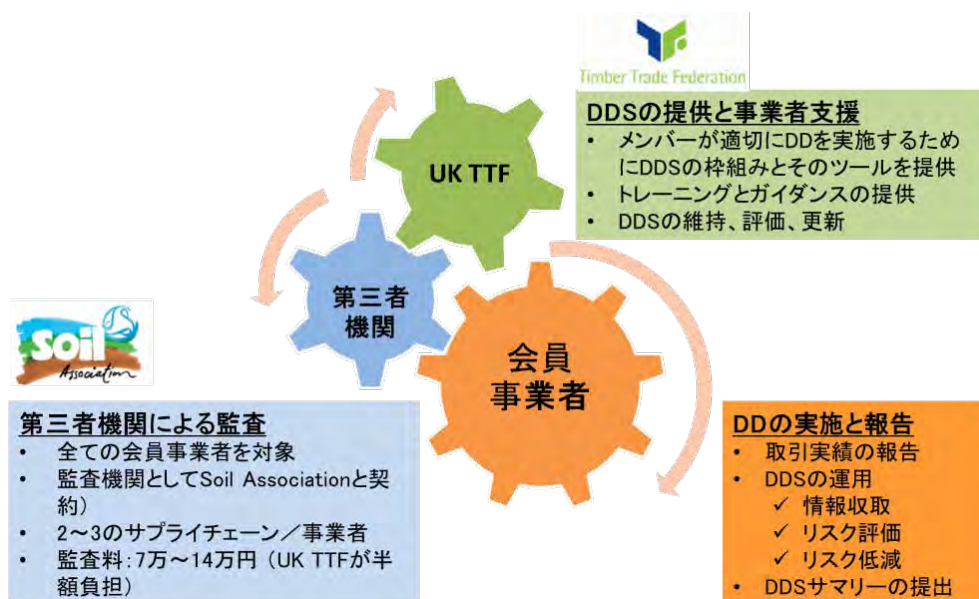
Timber Trade Federation

DDSの提供と事業者支援
• メンバーが適切にDDを実施するためにDDSの枠組みとそのツールを提供
• トレーニングとガイダンスの提供
• DDSの維持、評価、更新

UK TTF

第三者機関

会員事業者

Soil Association

第三者機関による監査
• 全ての会員事業者を対象
• 監査機関としてSoil Associationと契約）
• 2～3のサプライチェーン／事業者
• 監査料：7万～14万円（UK TTFが半額負担）

DDの実施と報告
• 取引実績の報告
• DDSの運用
✓ 情報収取
✓ リスク評価
✓ リスク低減
• DDSサマリーの提出